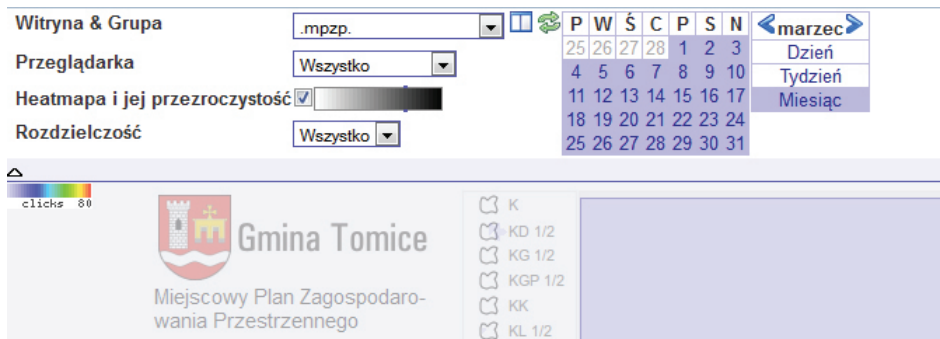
Witryna & Grupa .mpzp.

Przeglądarka Wszystko

Heatmapa i jej przezroczystość

Rozdzielczość Wszystko

| P | W | Ś | C | P | S | N |
|---|---|---|---|---|---|---|
| 25 | 26 | 27 | 28 | 1 | 2 | 3 |
| 4 | 5 | 6 | 7 | 8 | 9 | 10 |
| 11 | 12 | 13 | 14 | 15 | 16 | 17 |
| 18 | 19 | 20 | 21 | 22 | 23 | 24 |
| 25 | 26 | 27 | 28 | 29 | 30 | 31 |

marzec

Dzień

Tydzień

Miesiąc

clicks 80

Gmina Tomice

Miejscowy Plan Zagospodarowania Przestrzennego

K

KD 1/2

KG 1/2

KGP 1/2

KK

KL 1/2